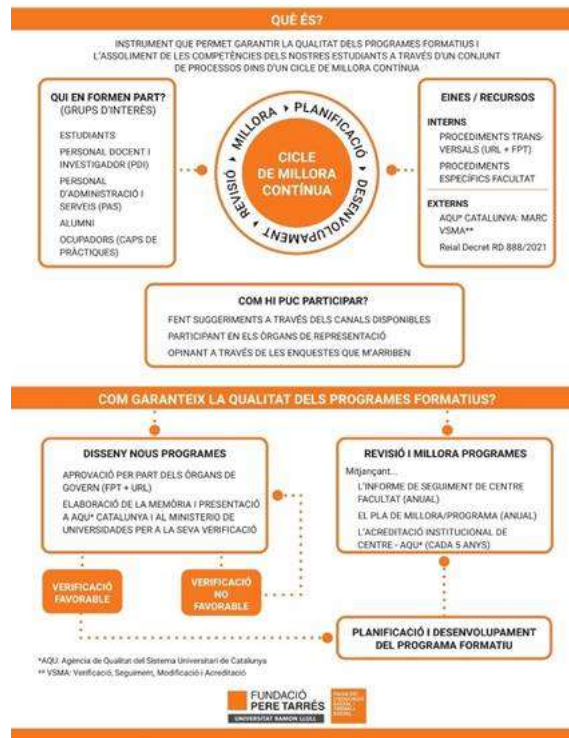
QUÈ ÉS?

INSTRUMENT QUE PERMET GARANTIR LA QUALITAT DELS PROGRAMES FORMATIUS I L'ASSOLIMENT DE LES COMPETÈNCIES DELS NOSTRES ESTUDIANTS A TRAVÉS D'UN CONJUNT DE PROCESSOS DINS D'UN CICLE DE MILLORA CONTÍNUA

QUI EN FORMEN PART? (GRUPS D'INTERÈS)

ESTUDIANTS

PERSONAL DOCENT I INVESTIGADOR (PDI)

PERSONAL D'ADMINISTRACIÓ I SERVEIS (PAS)

ALUMNI

OCUPADORS (CAPS DE PRÀCTIQUES)

MILLORA PLANIFICACIÓ DESENVOLUPAMENT REVISIÓ

CICLE DE MILLORA CONTÍNUA

EINES / RECURSOS

INTERNS

PROCEDIMENTS TRANSVERSALS (URL + FPT)

PROCEDIMENTS ESPECÍFICS FACULTAT

EXTERNS

AQU* CATALUNYA: MARC VSMA**

Reial Decret RD 888/2021

COM HI PUC PARTICIPAR?

FENT SUGGERIMENTS A TRAVÉS DELS CANALS DISPONIBLES

PARTICIPANT EN ELS ÒRGANS DE REPRESENTACIÓ

OPINANT A TRAVÉS DE LES ENQUESTES QUE M'ARRIBEN

COM GARANTEIX LA QUALITAT DELS PROGRAMES FORMATIUS?

DISSENY NOUS PROGRAMES

APROVACIÓ PER PART DELS ÒRGANS DE GOVERN (FPT + URL)

ELABORACIÓ DE LA MEMÒRIA I PRESENTACIÓ A AQU* CATALUNYA I AL MINISTERIO DE UNIVERSIDADES PER A LA SEVA VERIFICACIÓ

VERIFICACIÓ FAVORABLE

VERIFICACIÓ NO FAVORABLE

REVISIÓ I MILLORA PROGRAMES

Mitjançant...

L'INFORME DE SEGUIMENT DE CENTRE FACULTAT (ANUAL)

EL PLA DE MILLORA/PROGRAMA (ANUAL)

L'ACREDITACIÓ INSTITUCIONAL DE CENTRE - AQU* (CADA 5 ANYS)

PLANIFICACIÓ I DESENVOLUPAMENT DEL PROGRAMA FORMATIU

*AQU: Agència de Qualitat del Sistema Universitari de Catalunya

** VSMA: Verificació, Seguiment, Modificació i Acreditació

FUNDACIÓ PERE TARRÉS

UNIVERSITAT RAMON LLULL

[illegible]